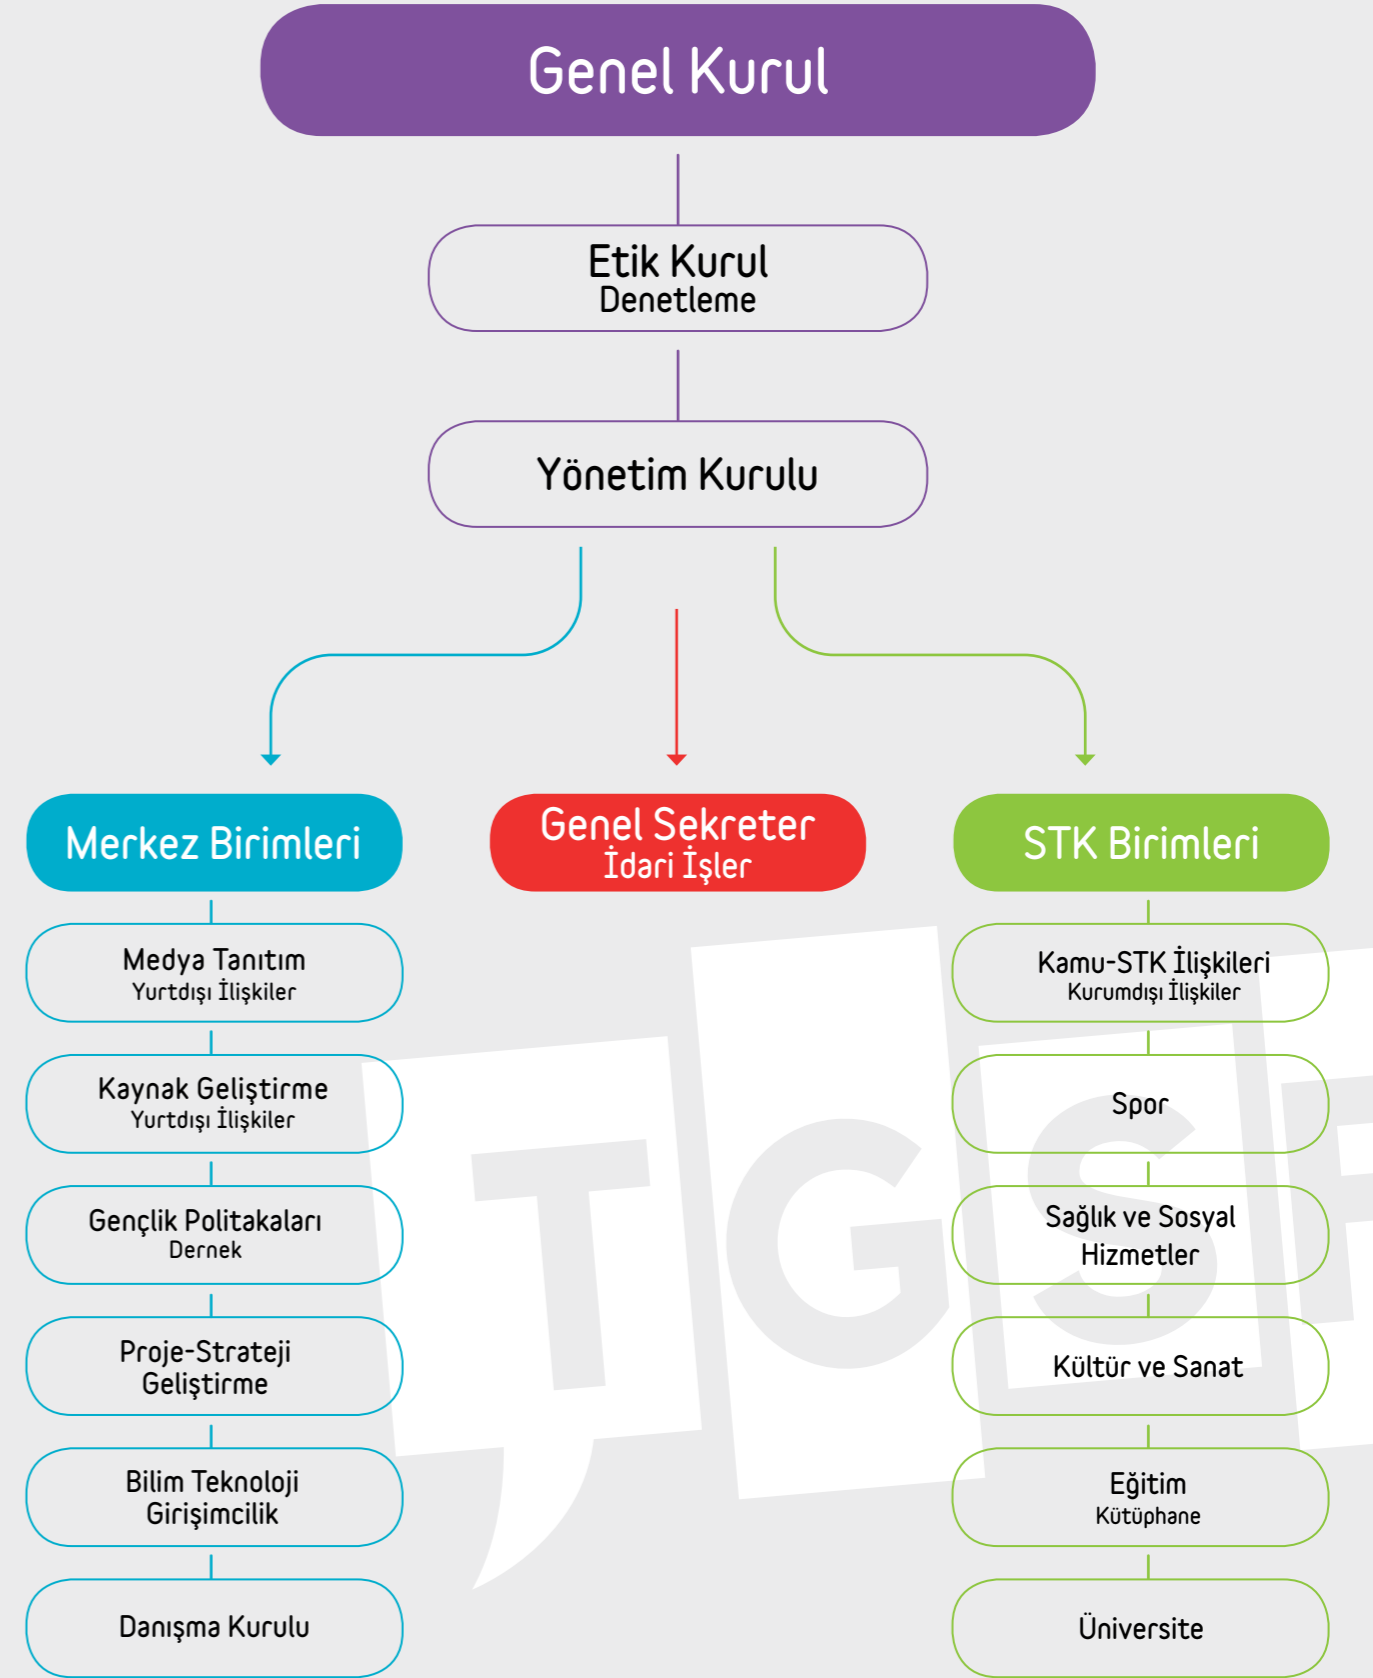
Genel Kurul

Etik Kurul
Denetleme

Yönetim Kurulu

Merkez Birimleri

Genel Sekreter
İdari İşler

STK Birimleri

Medya Tanıtım
Yurtdışı İlişkiler

Kaynak Geliştirme
Yurtdışı İlişkiler

Gençlik Politakaları
Dernek

Proje-Strateji Geliştirme

Bilim Teknoloji Girişimcilik

Danışma Kurulu

Kamu-STK İlişkileri
Kurumdışı İlişkiler

Spor

Sağlık ve Sosyal Hizmetler

Kültür ve Sanat

Eğitim
Kütüphane

Üniversite

TGSF